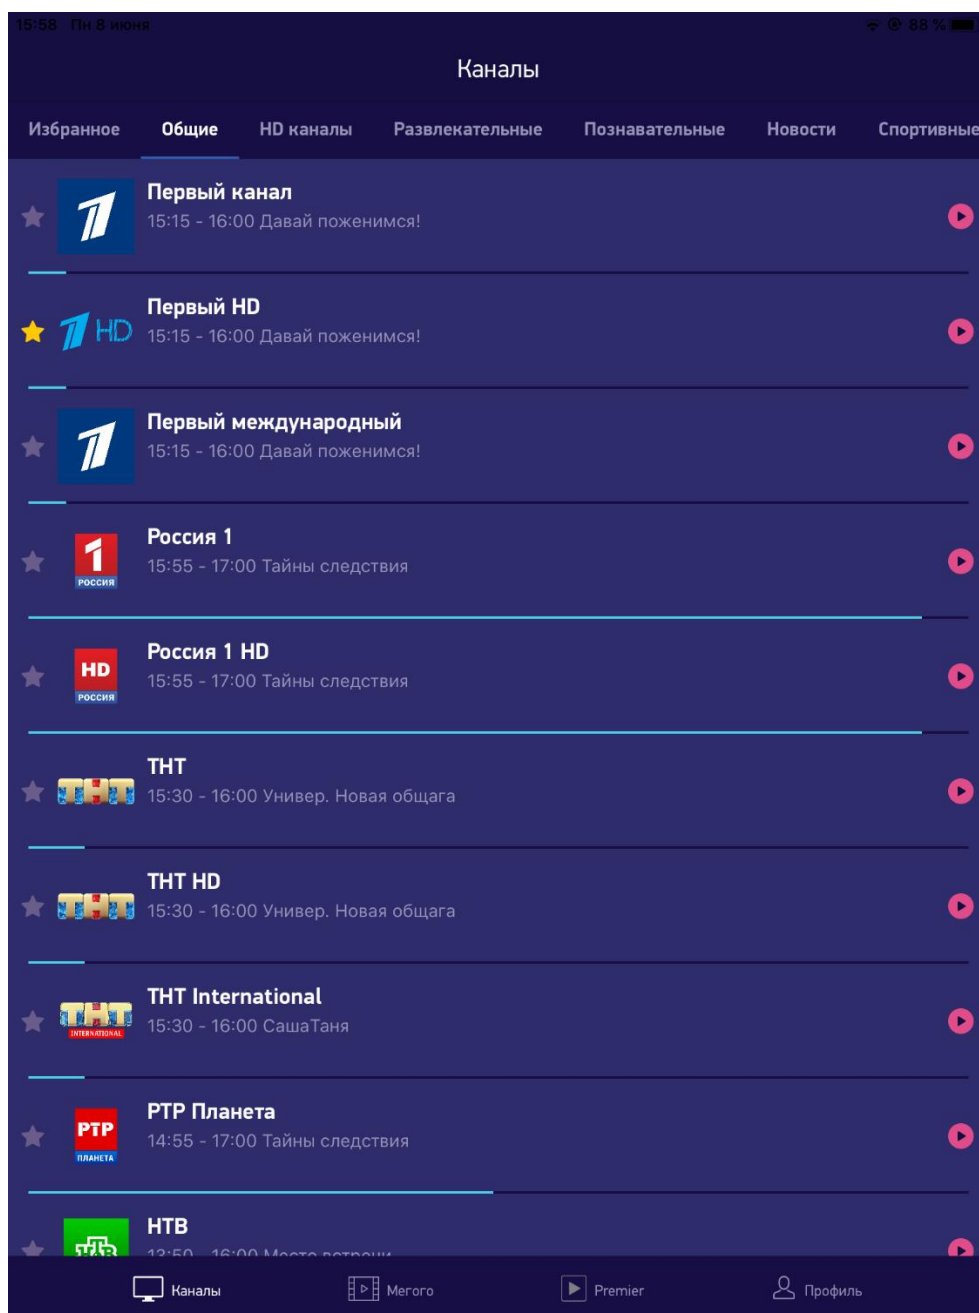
15:58 Пн 8 июня
88 %

Каналы

Избранное Общие HD каналы Развлекательные Познавательные Новости Спортивные

Первый канал
15:15 - 16:00 Давай поженимся!

HD
Первый HD
15:15 - 16:00 Давай поженимся!

Первый международный
15:15 - 16:00 Давай поженимся!

1 РОССИЯ
Россия 1
15:55 - 17:00 Тайны следствия

HD РОССИЯ
Россия 1 HD
15:55 - 17:00 Тайны следствия

ТНТ
ТНТ
15:30 - 16:00 Универ. Новая общага

ТНТ
ТНТ HD
15:30 - 16:00 Универ. Новая общага

ТНТ INTERNATIONAL
ТНТ International
15:30 - 16:00 СашаТаня

РТР ПЛАНЕТА
РТР Планета
14:55 - 17:00 Тайны следствия

НТВ
НТВ
13:50 - 16:00 Место встречи

Каналы Мегого Premier Профиль